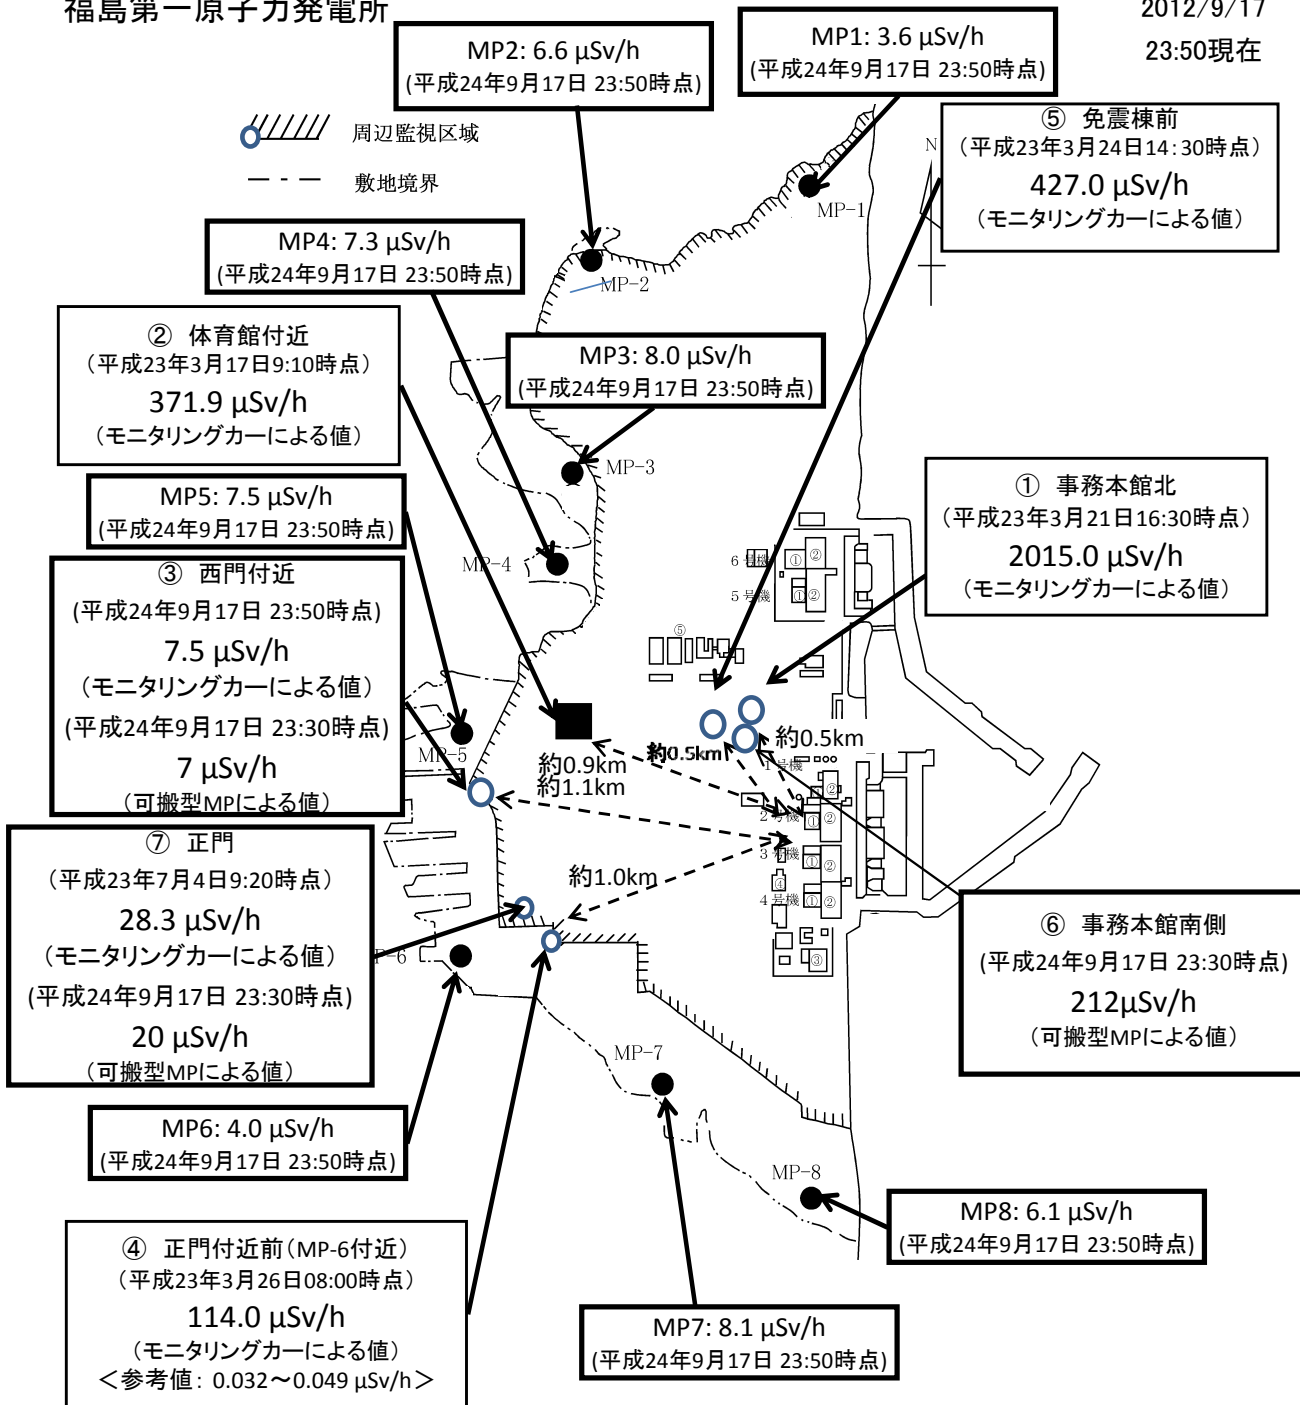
福島第一原子力発電所

2012/9/17
23:50現在

MP2: 6.6 μSv/h
(平成24年9月17日 23:50時点)

MP1: 3.6 μSv/h
(平成24年9月17日 23:50時点)

周辺監視区域
敷地境界

⑤ 免震棟前
（平成23年3月24日14:30時点）
427.0 μSv/h
（モニタリングカーによる値）

N

MP-1

MP4: 7.3 μSv/h
(平成24年9月17日 23:50時点)

MP-2

② 体育館付近
（平成23年3月17日9:10時点）
371.9 μSv/h
（モニタリングカーによる値）

MP3: 8.0 μSv/h
(平成24年9月17日 23:50時点)

MP-3

① 事務本館北
（平成23年3月21日16:30時点）
2015.0 μSv/h
（モニタリングカーによる値）

MP5: 7.5 μSv/h
(平成24年9月17日 23:50時点)

MP-4

③ 西門付近
(平成24年9月17日 23:50時点)
7.5 μSv/h
（モニタリングカーによる値）
(平成24年9月17日 23:30時点)
7 μSv/h
（可搬型MPによる値）

6号機 ① ②
5号機 ① ②
⑤

MP-5

約0.9km
約1.1km
約0.5km
約0.5km

1号機
2号機 ① ②
3号機 ① ②
④
4号機 ① ②
③

⑦ 正門
（平成23年7月4日9:20時点）
28.3 μSv/h
（モニタリングカーによる値）
(平成24年9月17日 23:30時点)
20 μSv/h
（可搬型MPによる値）

約1.0km

P-6

⑥ 事務本館南側
(平成24年9月17日 23:30時点)
212μSv/h
（可搬型MPによる値）

MP-7

MP6: 4.0 μSv/h
(平成24年9月17日 23:50時点)

MP-8

MP8: 6.1 μSv/h
(平成24年9月17日 23:50時点)

④ 正門付近前（MP-6付近）
（平成23年3月26日08:00時点）
114.0 μSv/h
（モニタリングカーによる値）
＜参考値：0.032～0.049 μSv/h＞

MP7: 8.1 μSv/h
(平成24年9月17日 23:50時点)